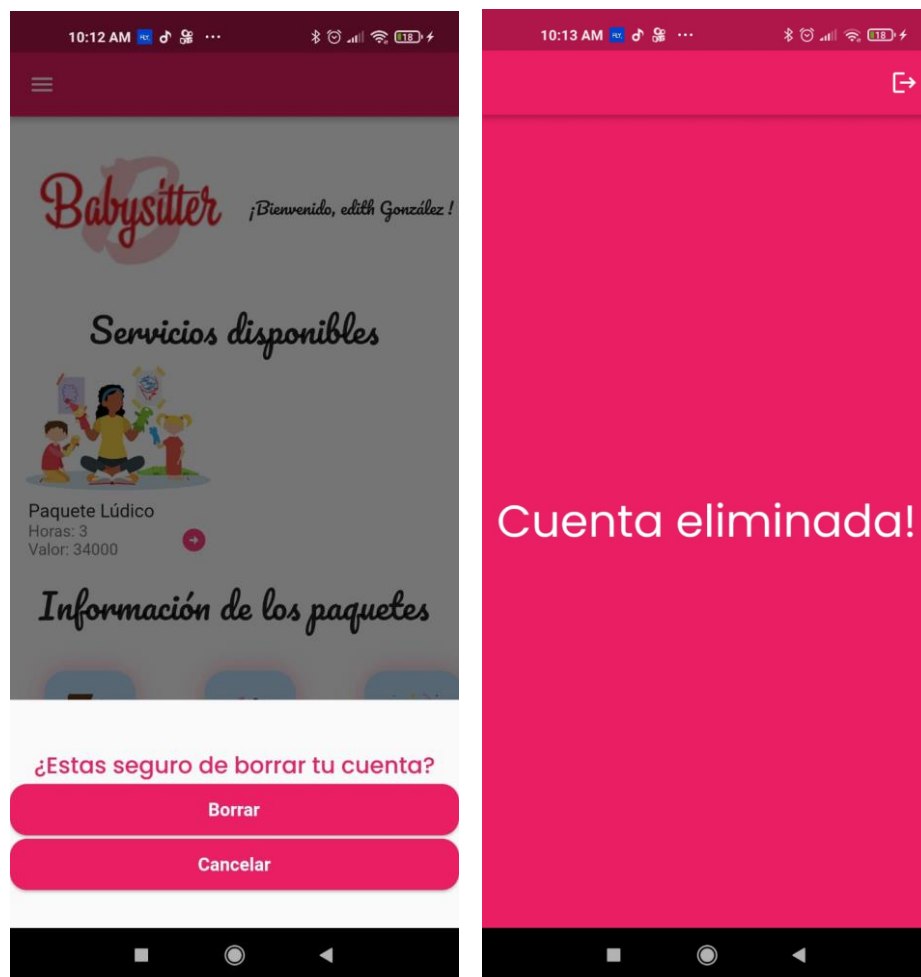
10:12 AM ··· 18

Babysitter

¡Bienvenido, edith González !

Servicios disponibles

Paquete Lúdico
Horas: 3
Valor: 34000

Información de los paquetes

¿Estas seguro de borrar tu cuenta?

Borrar

Cancelar

10:13 AM ··· 18

Cuenta eliminada!